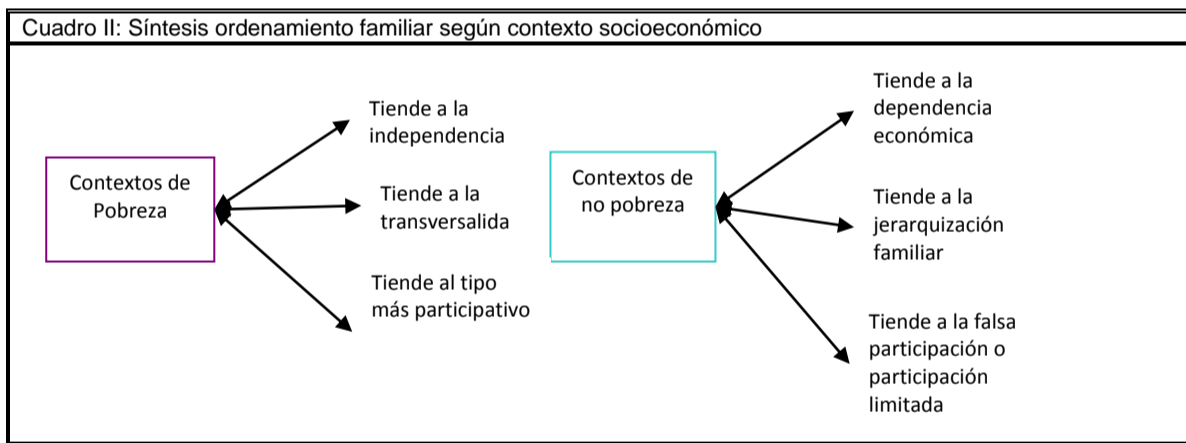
Cuadro II: Síntesis ordenamiento familiar según contexto socioeconómico

Contextos de Pobreza

Tiende a la independencia

Tiende a la transversalida

Tiende al tipo más participativo

Contextos de no pobreza

Tiende a la dependencia económica

Tiende a la jerarquización familiar

Tiende a la falsa participación o participación limitada